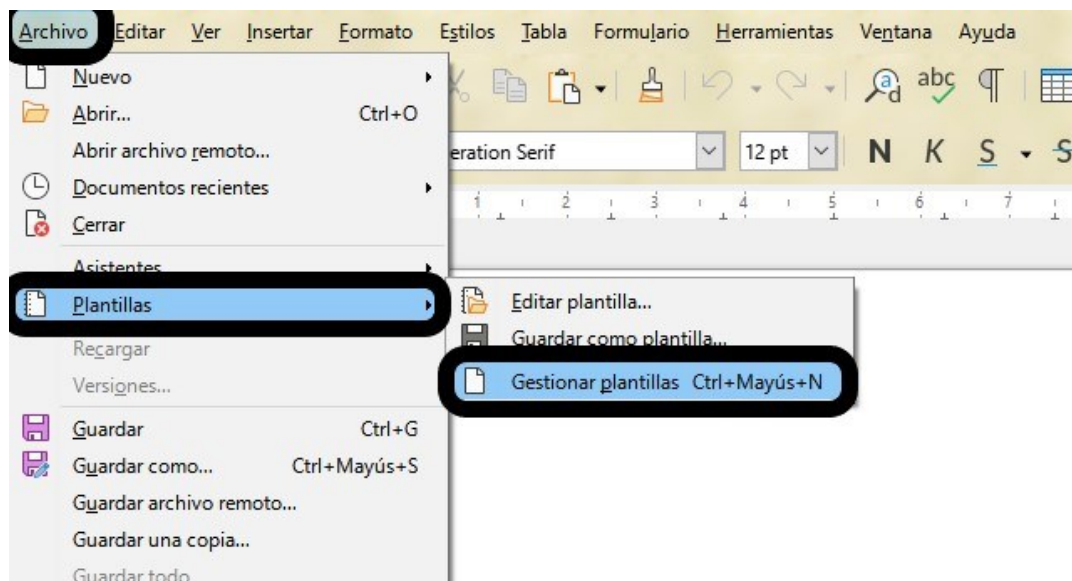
Archivo Editar Ver Insertar Formato Estilos Tabla Formulario Herramientas Ventana Ayuda

Nuevo
Abrir... Ctrl+O
Abrir archivo remoto...
Documentos recientes
Cerrar
Asistentes
Plantillas
Recargar
Versiones...
Guardar Ctrl+G
Guardar como... Ctrl+Mayús+S
Guardar archivo remoto...
Guardar una copia...
Guardar todo

Editar plantilla...
Guardar como plantilla...
Gestionar plantillas Ctrl+Mayús+N

eration Serif
12 pt
N K S